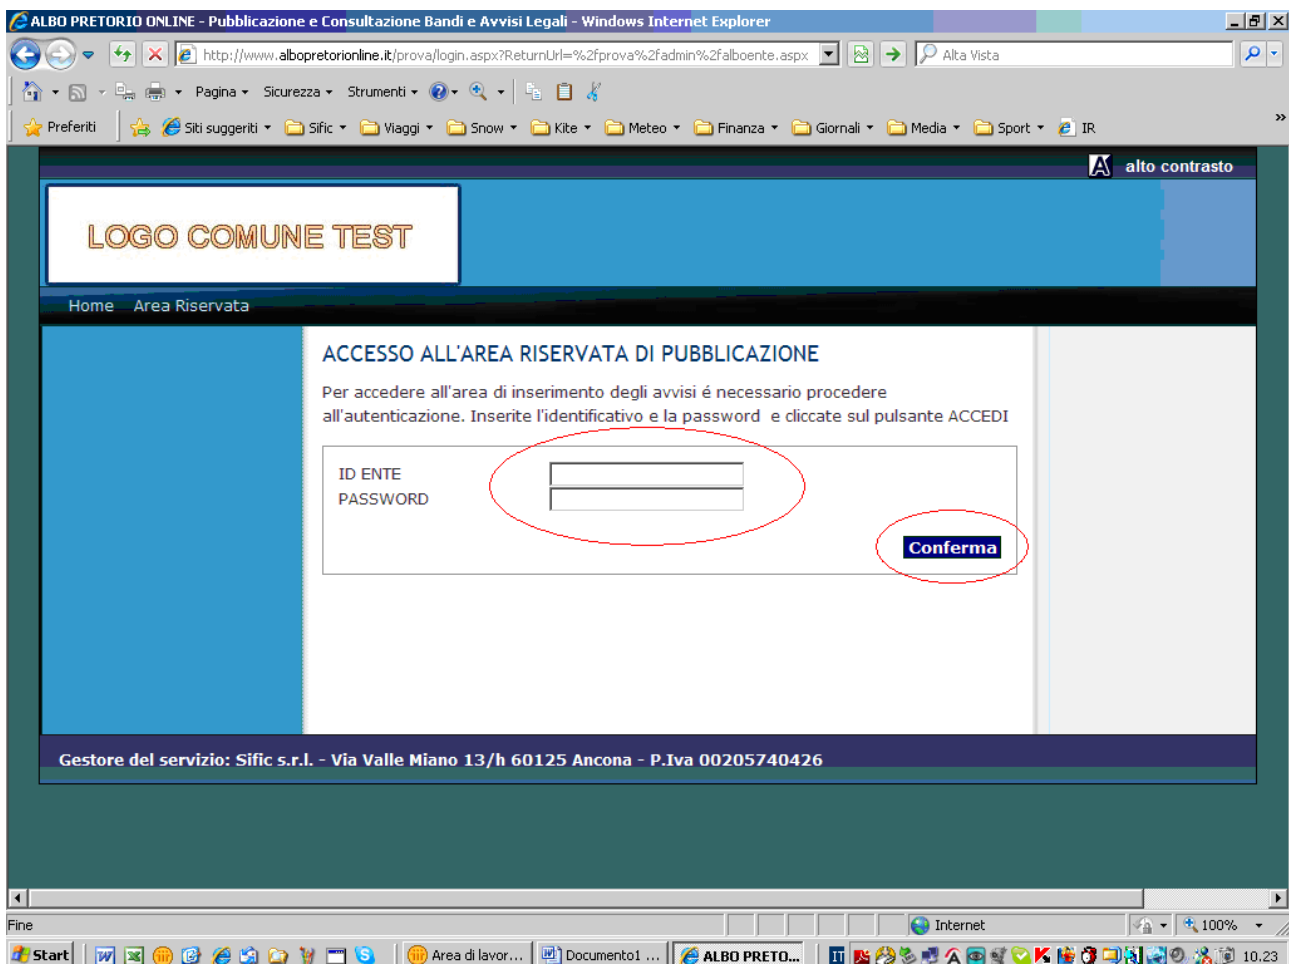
ALBO PRETORIO ONLINE - Pubblicazione e Consultazione Bandi e Avvisi Legali - Windows Internet Explorer

http://www.albopretorionline.it/prova/login.aspx?ReturnUrl=%2fprova%2fadmin%2falboente.aspx

Alta Vista

Pagina Sicurezza Strumenti

Preferiti Siti suggeriti Sific Viaggi Snow Kite Meteo Finanza Giornali Media Sport IR

alto contrasto

LOGO COMUNE TEST

Home Area Riservata

ACCESSO ALL'AREA RISERVATA DI PUBBLICAZIONE

Per accedere all'area di inserimento degli avvisi é necessario procedere all'autenticazione. Inserite l'identificativo e la password e cliccate sul pulsante ACCEDI

ID ENTE
PASSWORD

Conferma

Gestore del servizio: Sific s.r.l. - Via Valle Miano 13/h 60125 Ancona - P.Iva 00205740426

Fine

Internet

100%

Start

Area di lavor...

Documento1 ...

ALBO PRETO...

10.23